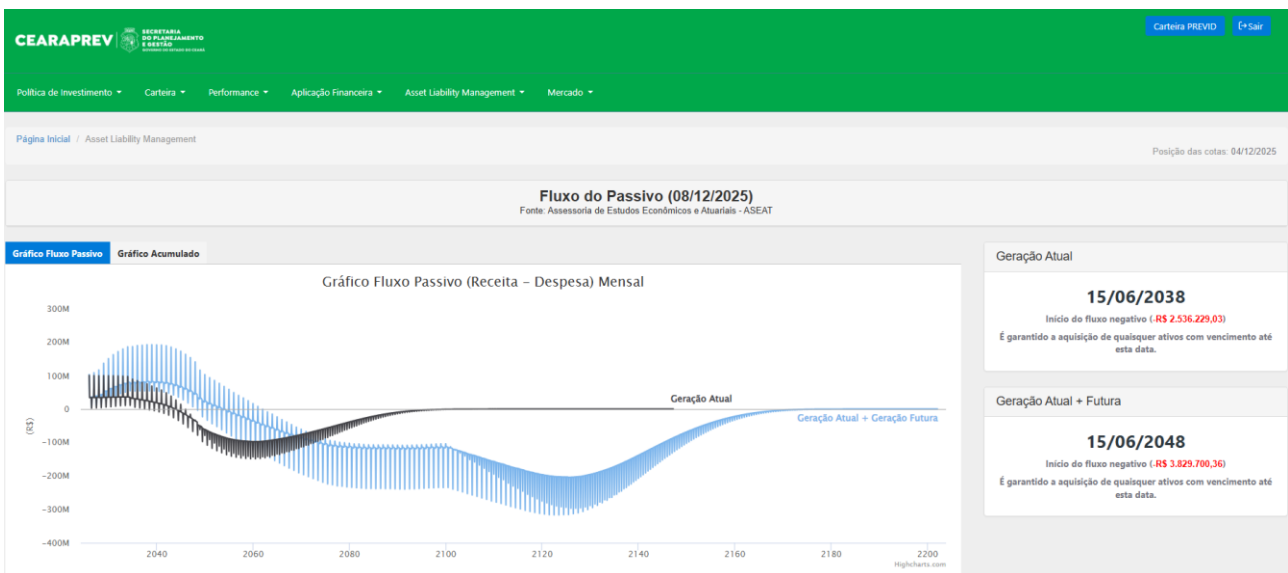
CEARAPREV SECRETARIA DO PLANEJAMENTO E GESTÃO GOVERNO DO ESTADO DO CEARÁ

Carteira PREVID
Sair

Política de Investimento ▾ Carteira ▾ Performance ▾ Aplicação Financeira ▾ Asset Liability Management ▾ Mercado ▾

Página Inicial / Asset Liability Management

Posição das cotas: 04/12/2025

Fluxo do Passivo (08/12/2025)
Fonte: Assessoria de Estudos Econômicos e Atuariais - ASEAT

Gráfico Fluxo Passivo
Gráfico Acumulado

Gráfico Fluxo Passivo (Receita – Despesa) Mensal

300M
200M
100M
0
-100M
-200M
-300M
-400M

(R$)

Geração Atual
Geração Atual + Geração Futura

2040 2060 2080 2100 2120 2140 2160 2180 2200

Highcharts.com

Geração Atual

15/06/2038

Início do fluxo negativo (-R$ 2.536.229,03)

É garantido a aquisição de quaisquer ativos com vencimento até esta data.

Geração Atual + Futura

15/06/2048

Início do fluxo negativo (-R$ 3.829.700,36)

É garantido a aquisição de quaisquer ativos com vencimento até esta data.